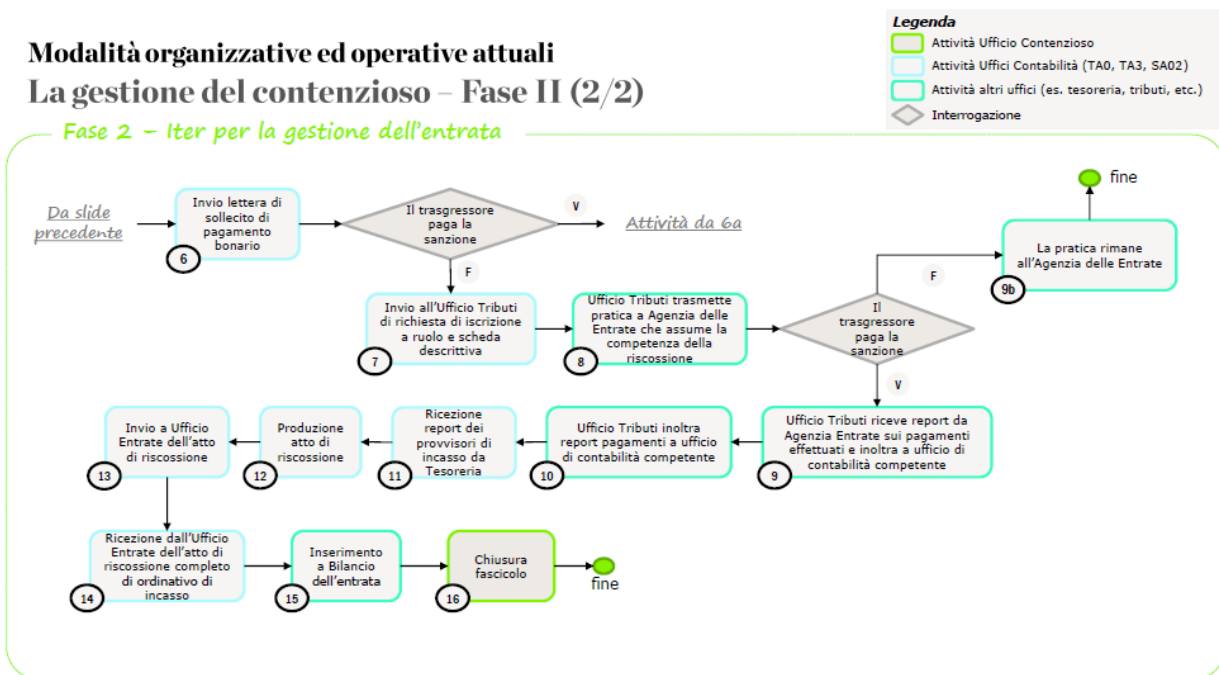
Modalità organizzative ed operative attuali
La gestione del contenzioso – Fase II (2/2)

Legenda
Attività Ufficio Contenzioso
Attività Uffici Contabilità (TA0, TA3, SA02)
Attività altri uffici (es. tesoreria, tributi, etc.)
Interrogazione

Fase 2 – Iter per la gestione dell'entrata

Da slide precedente

Invio lettera di sollecito di pagamento bonario
6

Il trasgressore paga la sanzione

V

Attività da 6a

F

Invio all'Ufficio Tributi di richiesta di iscrizione a ruolo e scheda descrittiva
7

Ufficio Tributi trasmette pratica a Agenzia delle Entrate che assume la competenza della riscossione
8

Il trasgressore paga la sanzione

F

La pratica rimane all'Agenzia delle Entrate
9b

fine

V

Ufficio Tributi riceve report da Agenzia Entrate sui pagamenti effettuati e inoltra a ufficio di contabilità competente
9

Ufficio Tributi inoltra report pagamenti a ufficio di contabilità competente
10

Ricezione report dei provvisori di incasso da Tesoreria
11

Produzione atto di riscossione
12

Invio a Ufficio Entrate dell'atto di riscossione
13

Ricezione dall'Ufficio Entrate dell'atto di riscossione completo di ordinativo di incasso
14

Inserimento a Bilancio dell'entrata
15

Chiusura fascicolo
16

fine